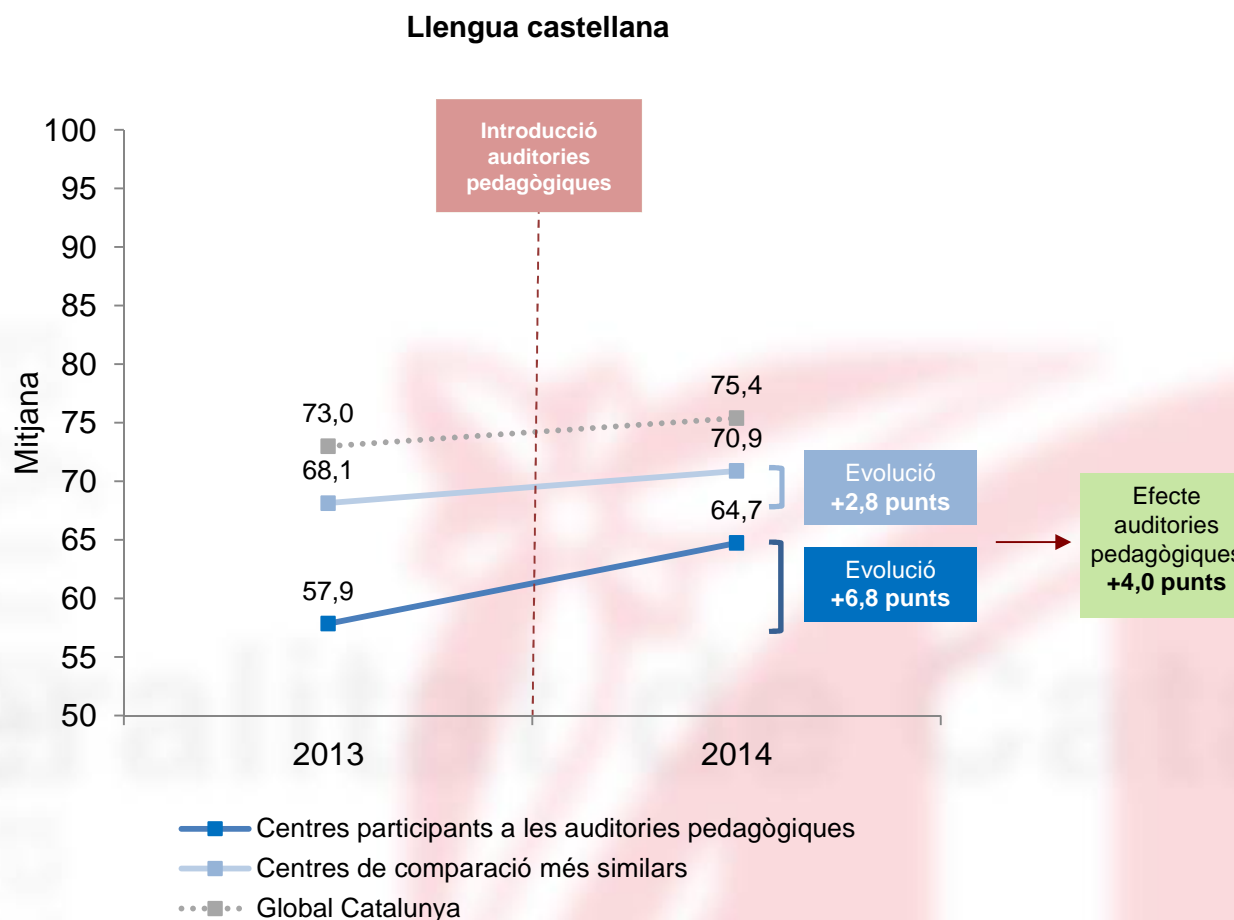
Llengua castellana

Introducció auditories pedagògiques

100
95
90
85
80
75
70
65
60
55
50

Mitjana

73,0
75,4
68,1
70,9
64,7
57,9

Evolució
+2,8 punts

Evolució
+6,8 punts

Efecte auditories pedagògiques
+4,0 punts

2013
2014

Centres participants a les auditories pedagògiques
Centres de comparació més similars
Global Catalunya